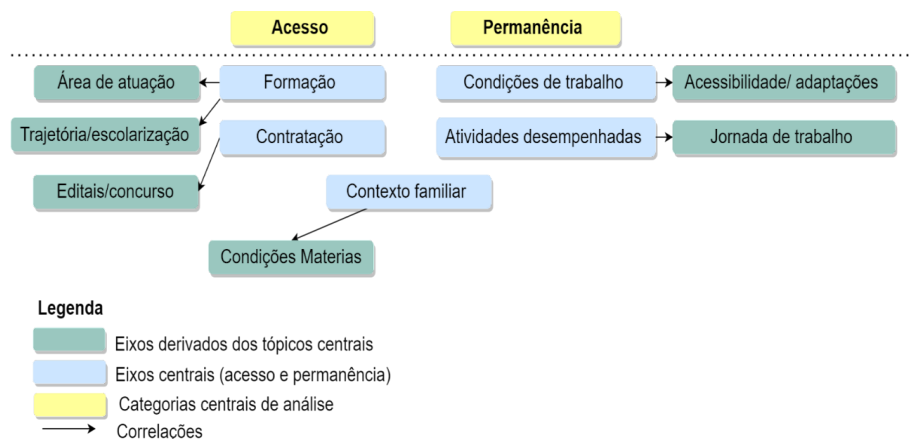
Acesso

Permanência

Área de atuação

Formação

Condições de trabalho

Acessibilidade/ adaptações

Trajetória/escolarização

Contratação

Atividades desempenhadas

Jornada de trabalho

Editais/concurso

Contexto familiar

Condições Materias

Legenda

Eixos derivados dos tópicos centrais

Eixos centrais (acesso e permanência)

Categorias centrais de análise

Correlações